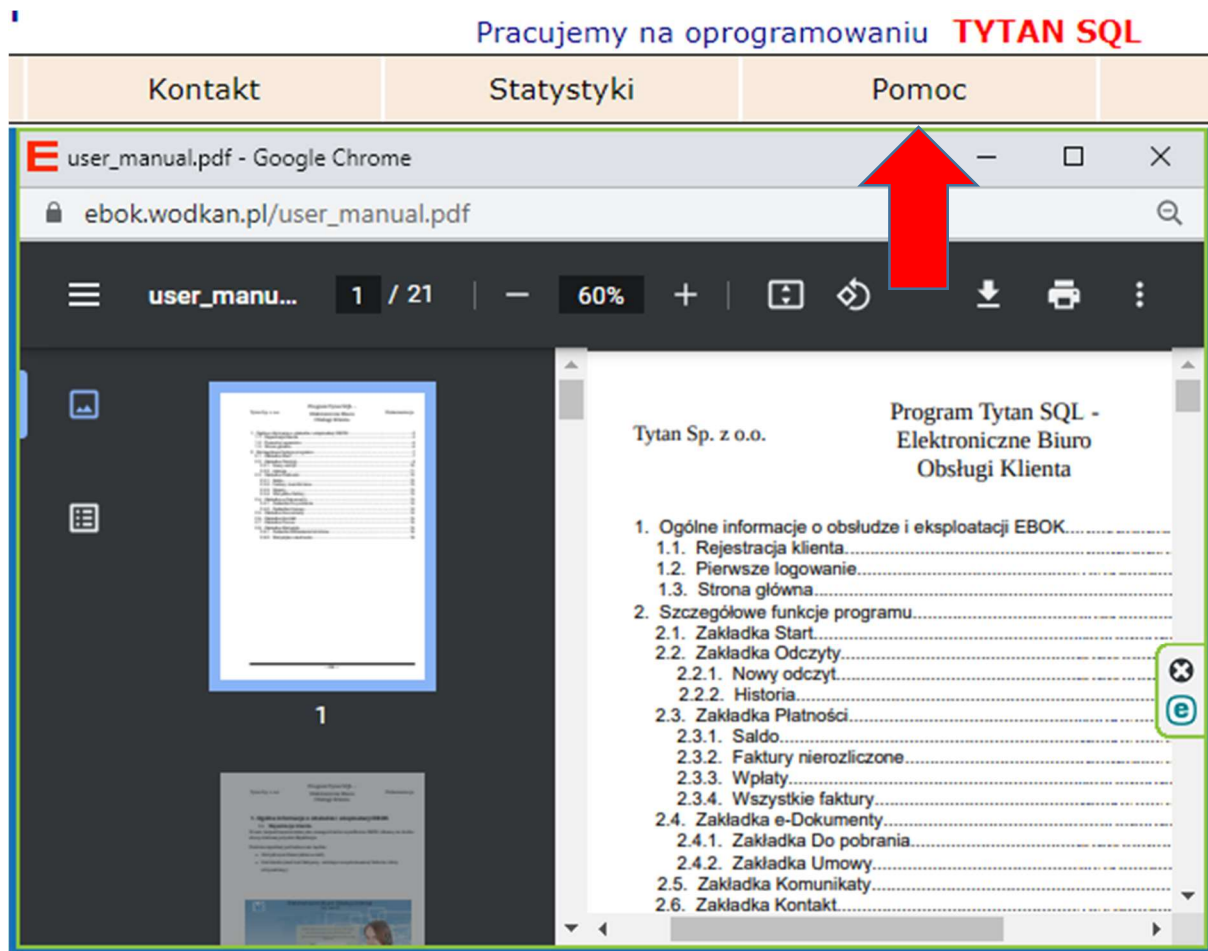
Pracujemy na oprogramowaniu TYTAN SQL

Kontakt | Statystyki | Pomoc

user_manual.pdf - Google Chrome

ebok.wodkan.pl/user_manual.pdf

user_manu... 1 / 21 60%

1

Tytan Sp. z o.o.

Program Tytan SQL - Elektroniczne Biuro Obsługi Klienta

1. Ogólne informacje o obsłudze i eksploatacji EBOK.......
1.1. Rejestracja klienta.......
1.2. Pierwsze logowanie.......
1.3. Strona główna.......
2. Szczegółowe funkcje programu.......
2.1. Zakładka Start.......
2.2. Zakładka Odczyty.......
2.2.1. Nowy odczyt.......
2.2.2. Historia.......
2.3. Zakładka Płatności.......
2.3.1. Saldo.......
2.3.2. Faktury nierozliczone.......
2.3.3. Wpłaty.......
2.3.4. Wszystkie faktury.......
2.4. Zakładka e-Dokumenty.......
2.4.1. Zakładka Do pobrania.......
2.4.2. Zakładka Umowy.......
2.5. Zakładka Komunikaty.......
2.6. Zakładka Kontakt.......